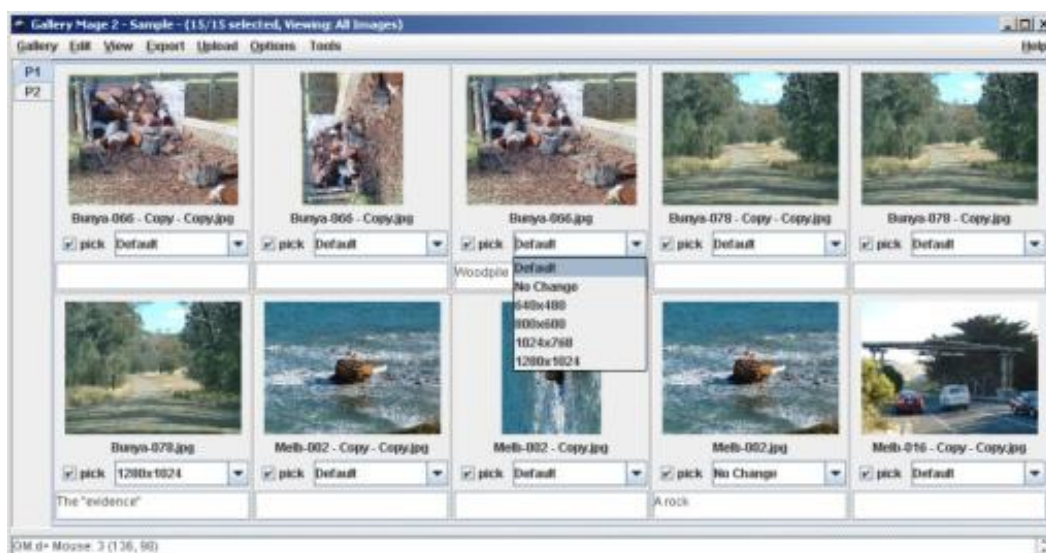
Gallery Mage 2 - Sample - (15/15 selected, Viewing: All Images)

Gallery Edit View Export Upload Options Tools Help

P1
P2

Bunya-066 - Copy - Copy.jpg
pick Default

Bunya-066 - Copy.jpg
pick Default

Bunya-066.jpg
pick Default

Bunya-078 - Copy - Copy.jpg
pick Default

Bunya-078 - Copy.jpg
pick Default

Woodpile

Default
No Change
640x480
800x600
1024x768
1280x1024

Bunya-078.jpg
pick 1280x1024
The "evidence"

Melb-002 - Copy - Copy.jpg
pick Default

Melb-002 - Copy.jpg
pick Default

Melb-002.jpg
pick No Change
A rock

Melb-016 - Copy - Copy.jpg
pick Default

DM.d+ Mouse: 3 (136, 90)